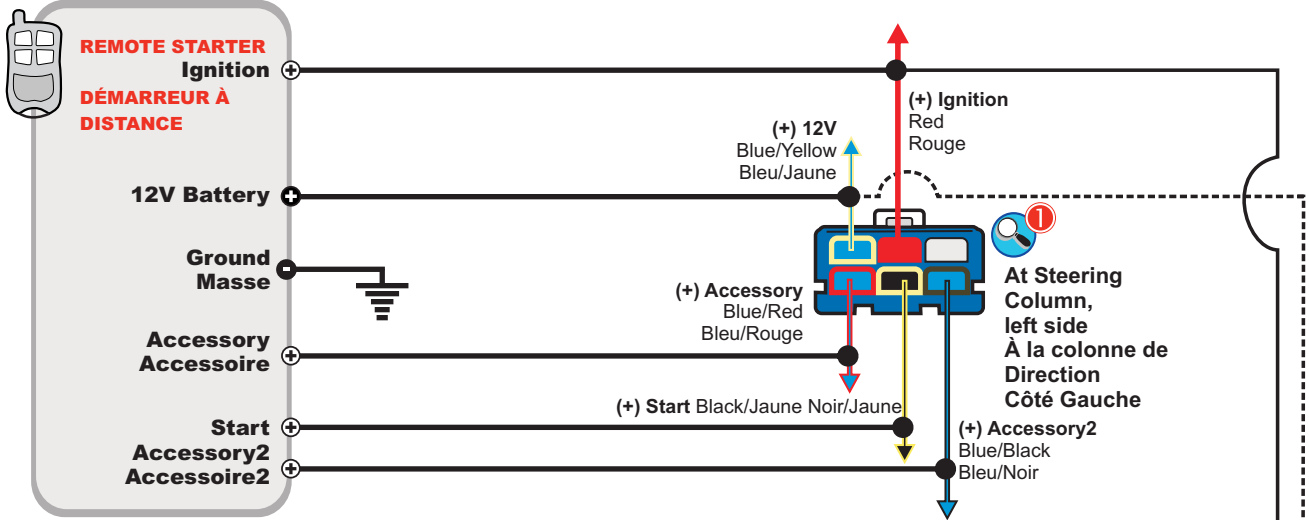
REMOTE STARTER
Ignition
DÉMARREUR À DISTANCE

12V Battery

Ground
Masse

Accessory
Accessoire

Start
Accessory2
Accessoire2

(+) Ignition
Red
Rouge

(+) 12V
Blue/Yellow
Bleu/Jaune

1

At Steering Column, left side
À la colonne de Direction
Côté Gauche

(+) Accessory
Blue/Red
Bleu/Rouge

(+) Start Black/Jaune Noir/Jaune

(+) Accessory2
Blue/Black
Bleu/Noir